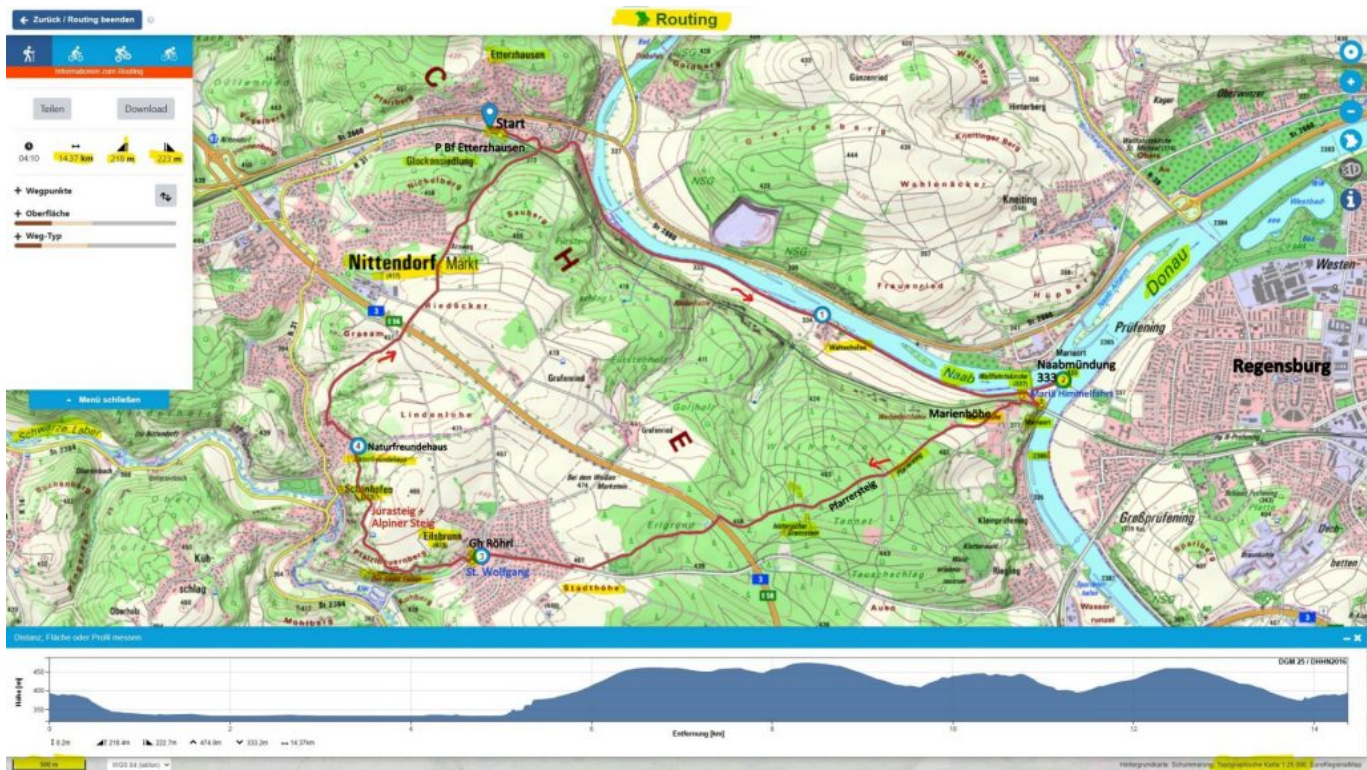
← Zurück / Routing beenden

Routing

Informationen zum Routing

Teilen
Download

04:10
14.37 km
216 m
223 m

+ Wegpunkte
+ Oberfläche
+ Weg-Typ

Menü schließen

Etterzhausen
Start
P Bf Etterzhausen
Glockensiedlung
C
H
E
Nittendorf Markt
Grasam
Riedäcker
Lindenlohe
Grafenried
Naturfreundehaus
Schönhofen
Jurasteig + Alpiner Steig
Eilsbrunn
Gh Röhrl
St. Wolfgang
Stadthöhe
Pfarrersteig
Marienhöhe
Naab
Naabmündung
333
Maria Himmelfahrt
Donau
Regensburg
Prüfening
Westen
Großprüfening
Kleinprüfening
Kneiting
Wahlenäcker
Fraunenried
Schwarze Laber
Hinterberg
Gänzenried
Tannet
Tauschechlag
Auen
Kühschlag
Oberlub
Bei den Weißen Marterln
NSG
Greifenberg
St 2660
St 2394
E 56

Distanz, Fläche oder Profil messen

DGM 25 / DHHN2016
Höhe [m]
450
400
350
0
2
4
6
8
10
12
14
Entfernung [km]

0.2m 218.4m 222.7m 474.0m 333.2m 14.37km

500 m
WGS 84 (dd)

Hintergrundkarte: Schummerung, Topographische Karte 1:25.000, EuroRegionalMap